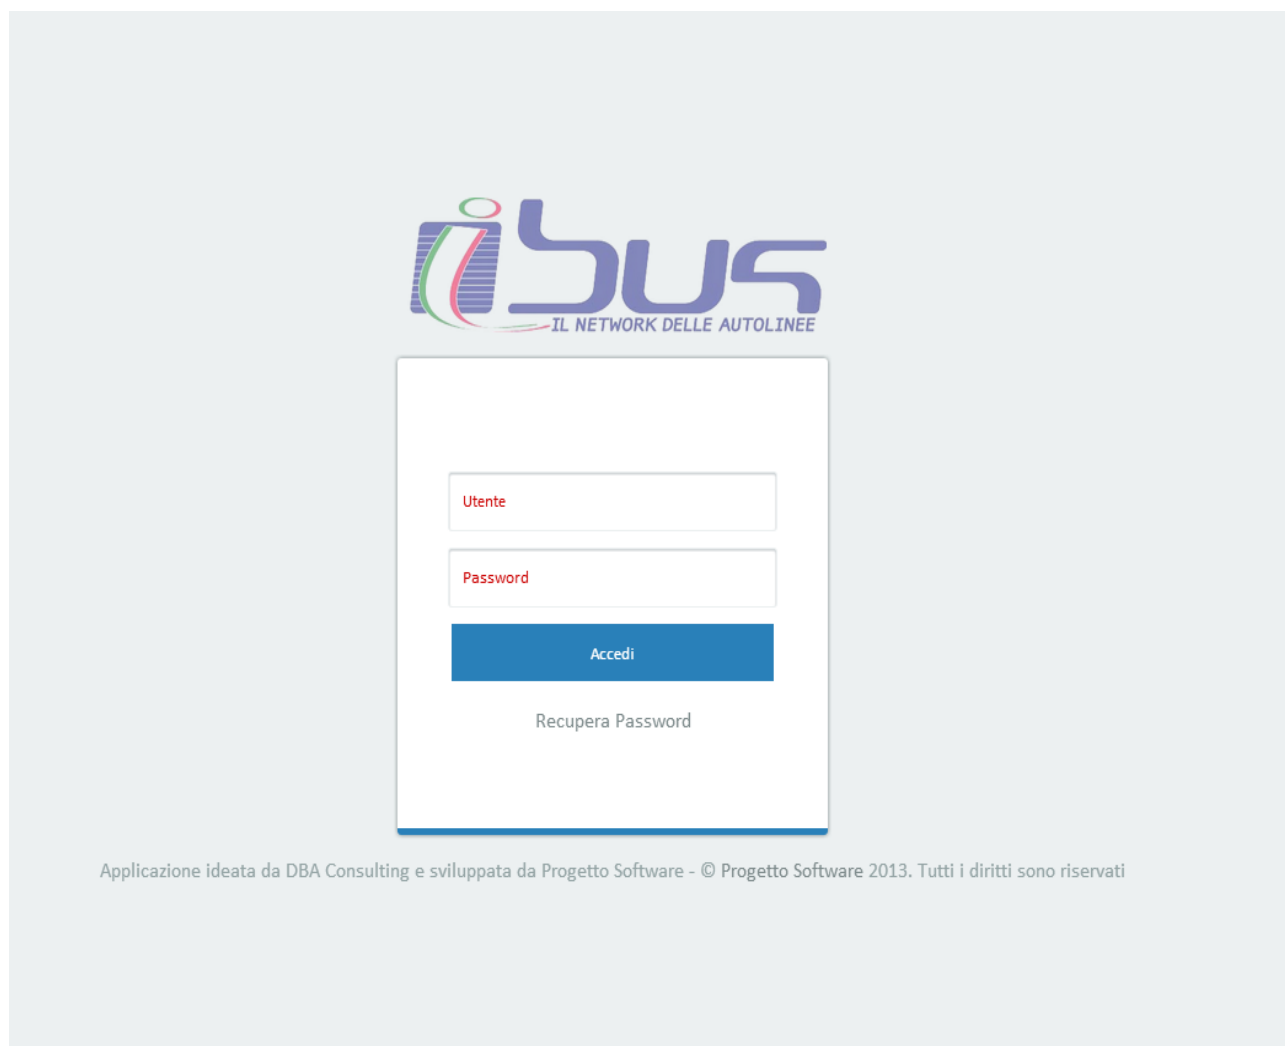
ibus
IL NETWORK DELLE AUTOLINEE

Utente

Password

Accedi

Recupera Password

Applicazione ideata da DBA Consulting e sviluppata da Progetto Software - © Progetto Software 2013. Tutti i diritti sono riservati